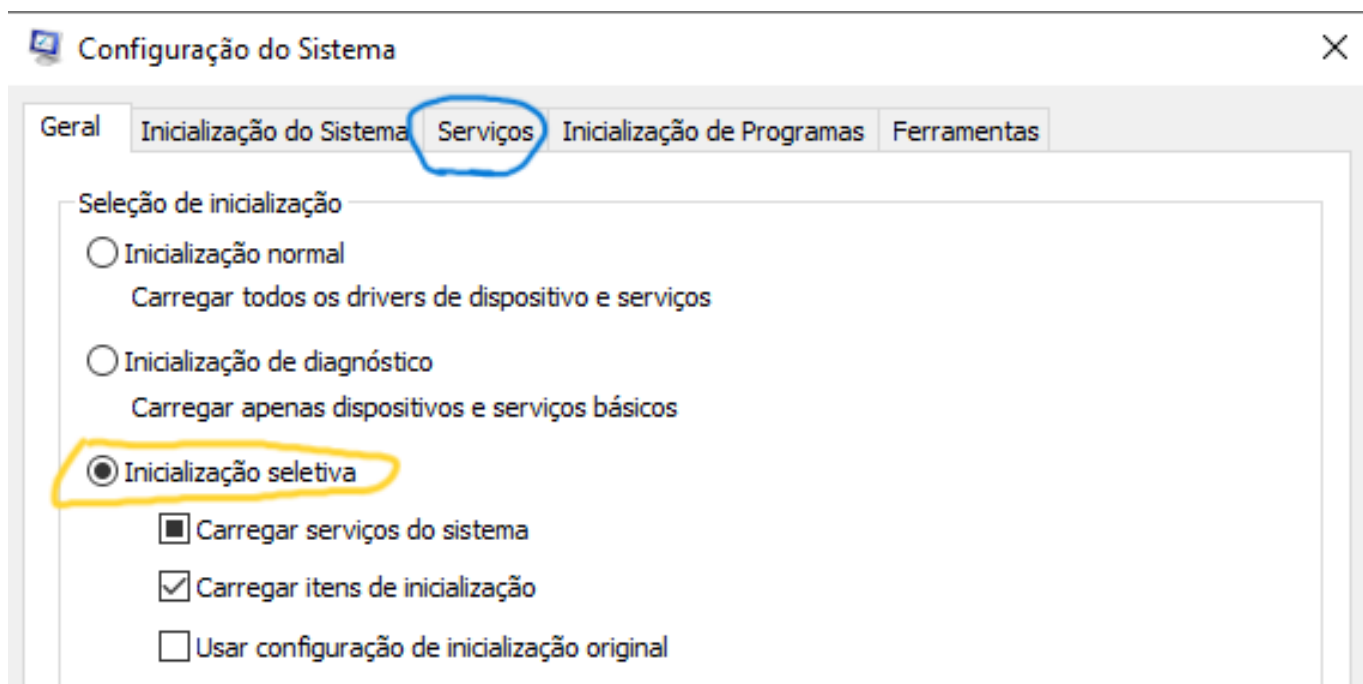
Configuração do Sistema

×

Geral | Inicialização do Sistema | Serviços | Inicialização de Programas | Ferramentas

Seleção de inicialização

Inicialização normal

Carregar todos os drivers de dispositivo e serviços

Inicialização de diagnóstico

Carregar apenas dispositivos e serviços básicos

Inicialização seletiva

Carregar serviços do sistema

Carregar itens de inicialização

Usar configuração de inicialização original